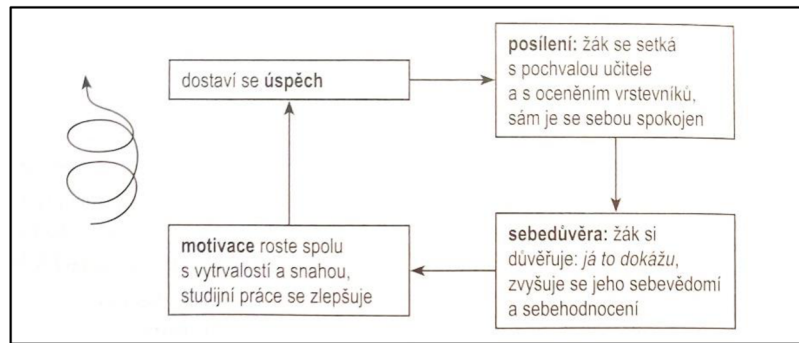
dostaví se úspěch

posílení: žák se setká s pochvalou učitele a s oceněním vrstevníků, sám je se sebou spokojen

sebedůvěra: žák si důvěřuje: já to dokážu, zvyšuje se jeho sebevědomí a sebehodnocení

motivace roste spolu s vytrvalostí a snahou, studijní práce se zlepšuje